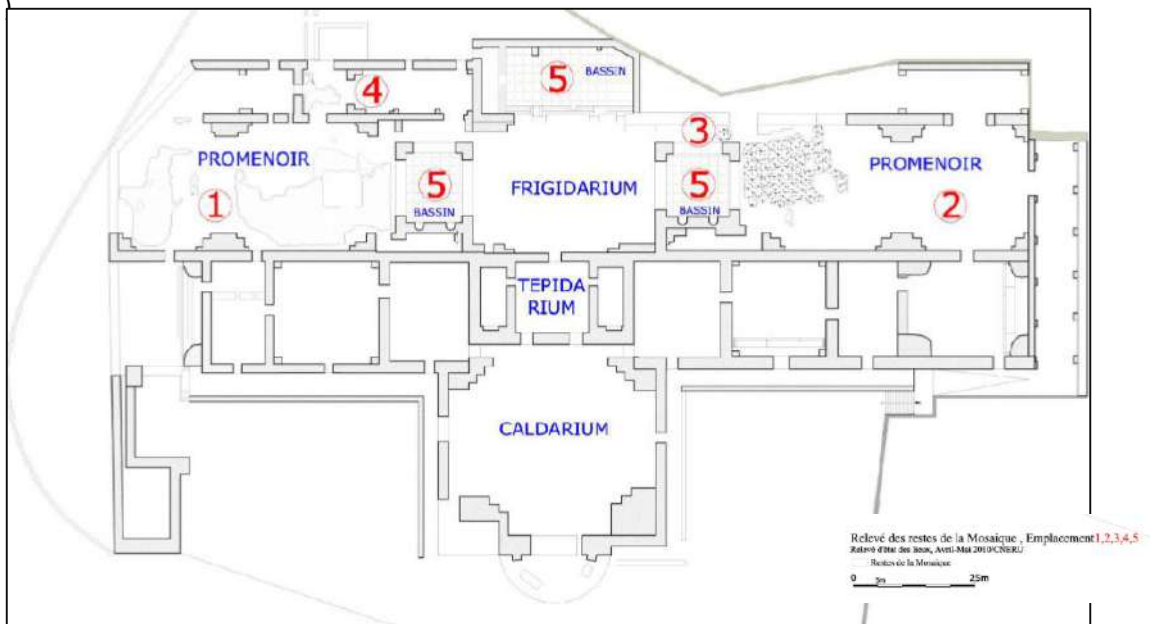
4

5 BASSIN

3

PROMENOIR

5 BASSIN

FRIGIDARIUM

5 BASSIN

PROMENOIR

1

2

TEPIDA RIUM

CALDARIUM

Relevé des restes de la Mosaique , Emplacement1,2,3,4,5
Relevé d'état des lieux, Avril-Mai 2010/CNERU
Restes de la Mosaique
0 5m 25m